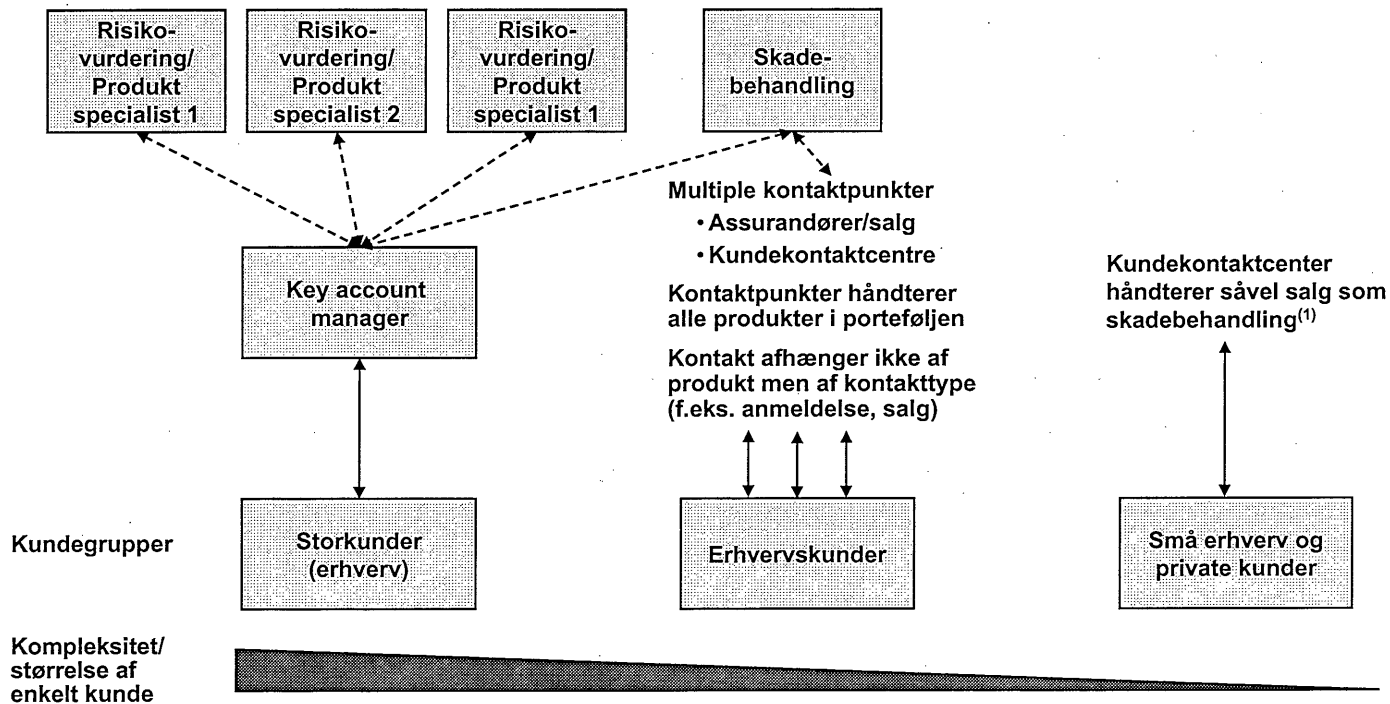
Risikovurdering/ Produkt specialist 1

Risikovurdering/ Produkt specialist 2

Risikovurdering/ Produkt specialist 1

Skadebehandling

Multiple kontaktpunkter
• Assurandører/salg
• Kundekontaktcentre

Key account manager

Kontaktpunkter håndterer alle produkter i porteføljen

Kontakt afhænger ikke af produkt men af kontakttype (f.eks. anmeldelse, salg)

Kundekontaktcenter håndterer såvel salg som skadebehandling$^{(1)}$

Kundegrupper

Storkunder (erhverv)

Erhvervskunder

Små erhverv og private kunder

Kompleksitet/ størrelse af enkelt kunde